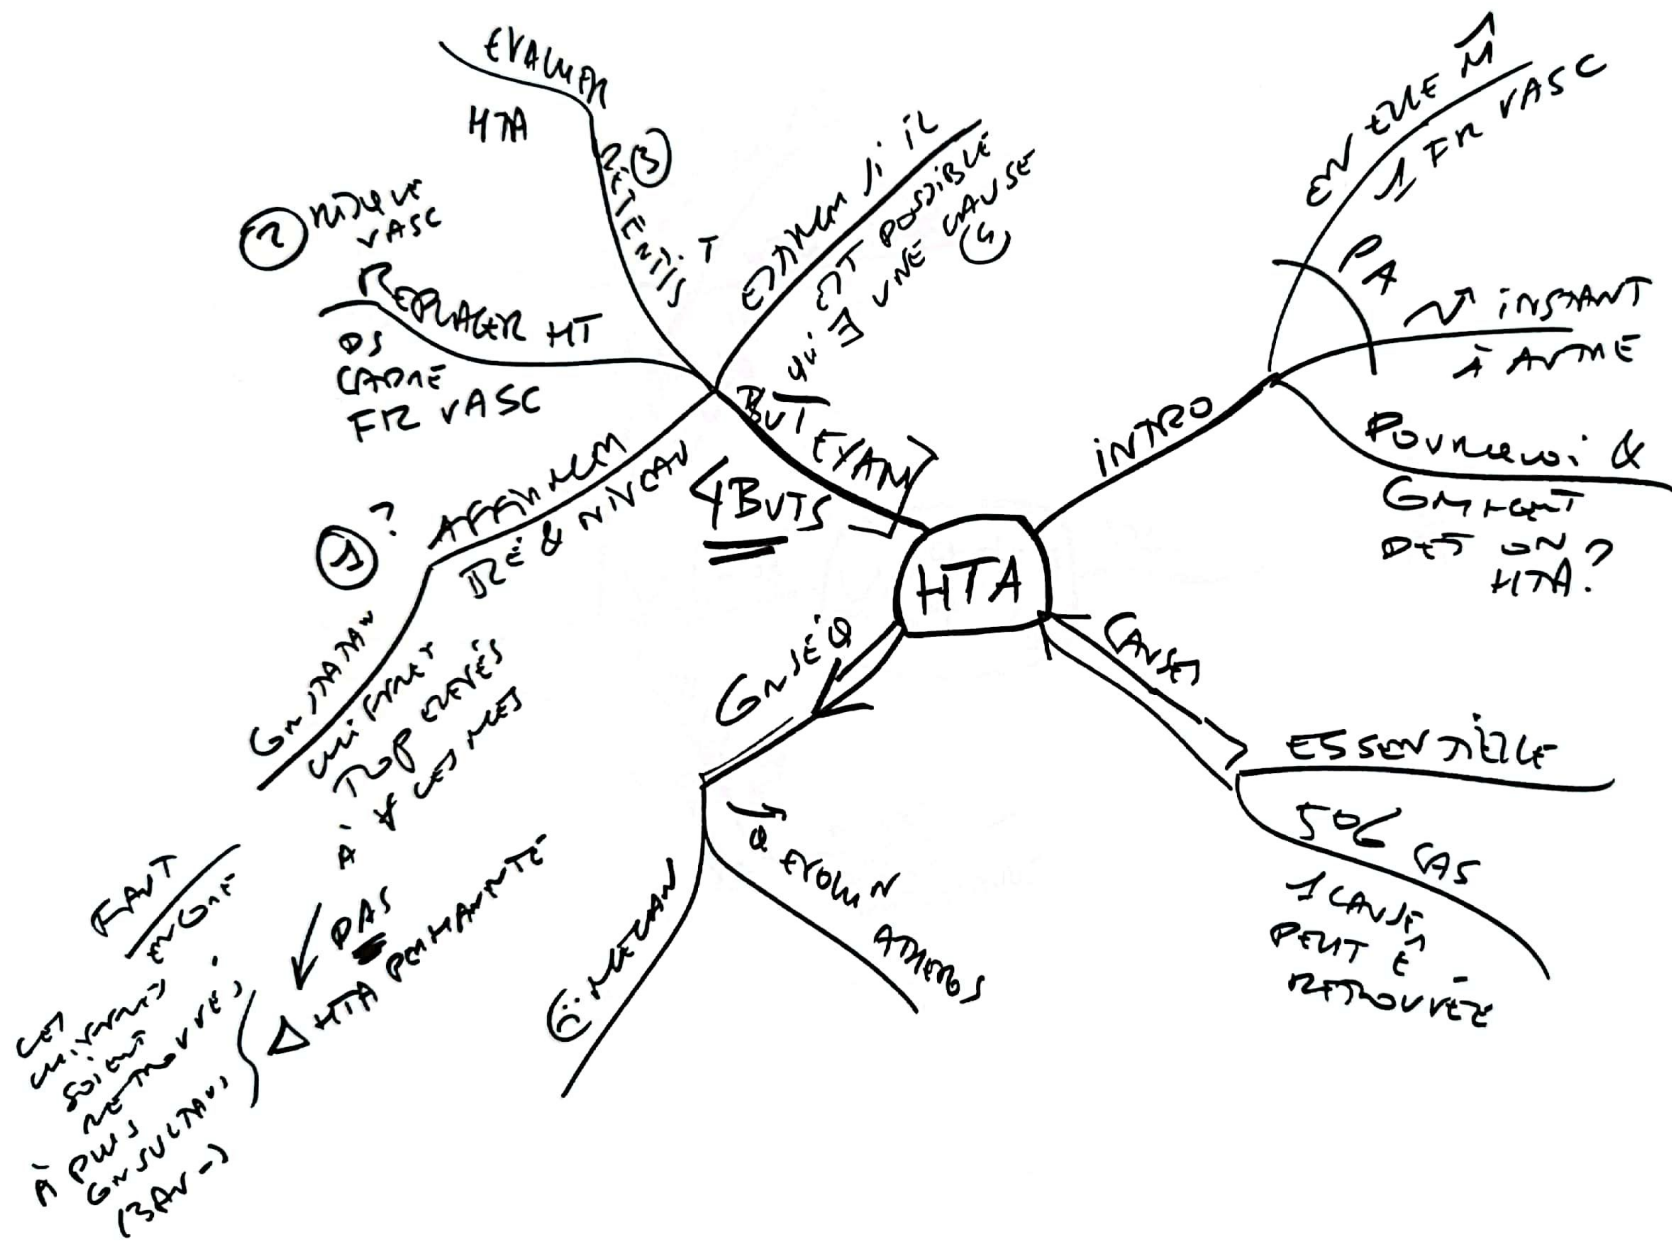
HTA

INTRO
EN ELLE M̂
1 FR VASC
PA
↗ INSTANT
À AUTRE
POURQUOI &
COMMENT
DÉT ON
HTA?

CAUSES
ESSENTIELLE
50% CAS
1 CAUSE
PEUT Ê
RETROUVÉE

CONSÉQ
Ⓒ MÉCAN
Ⓞ ÉVOLU N
ATHÉROS

BUT EXAM
4 BUTS

EXAMEN
HTA
③ RETENTISS T

EXAMEN SI IL
EST POSSIBLE
QU'∃ UNE CAUSE ④

② RISQUE VASC
REPLACER HT
DS
CADRE
FR VASC

① ? AFFIRMER
DIC & NIVEAU
CONSTATAN
CHIFFRES
TROP ÉLEVÉS
À ≠ CES MES

FAUT
ENCORE
CES CHIFFRES
SOIENT
RETROUVÉS
À PLUS
CONSULTATIONS
(3AV-)
↙ PAS
Δ HTA PERMANENTE